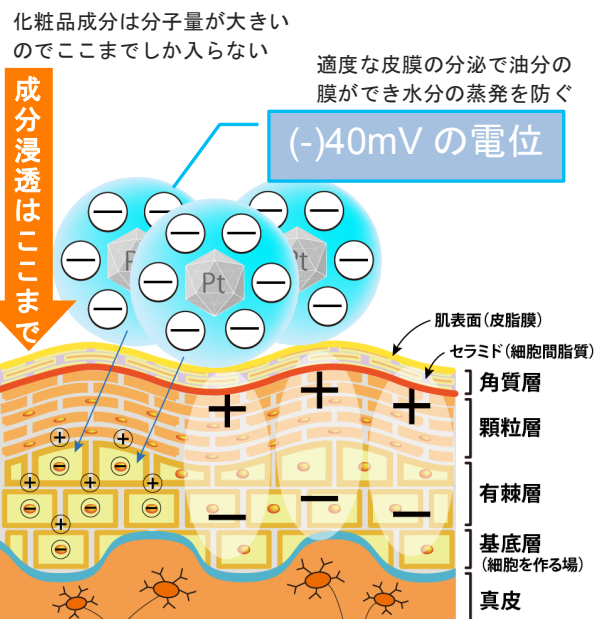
化粧品成分は分子量が大きいのでここまでしか入らない

適度な皮膜の分泌で油分の膜ができ水分の蒸発を防ぐ

(-)40mV の電位

成分浸透はここまで

Pt

Pt

Pt

肌表面（皮脂膜）

セラミド（細胞間脂質）

角質層

顆粒層

有棘層

基底層
（細胞を作る場）

真皮